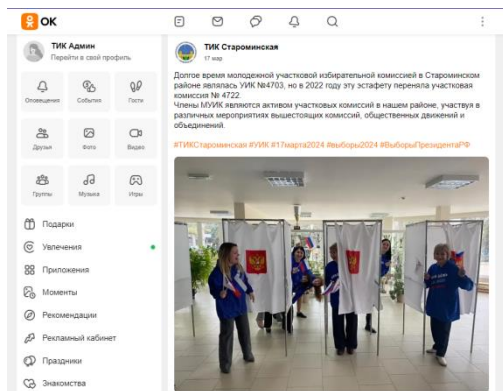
OK

ТИК Админ
Перейти в свой профиль

Оповещения
События
Гости
Друзья
Фото
Видео
Группы
Музыка
Игры

Подарки
Увлечения
Приложения
Моменты
Рекомендации
Рекламный кабинет
Праздники
Знакомства

ТИК Староминская
17 мар

Долгое время молодежной участковой избирательной комиссией в Староминском районе являлась УИК №4703, но в 2022 году эту эстафету переняла участковая комиссия № 4722.
Члены МУИК являются активом участковых комиссий в нашем районе, участвуя в различных мероприятиях вышестоящих комиссий, общественных движений и объединений.

#ТИКСтароминская #УИК #17марта2024 #выборы2024 #ВыборыПрезидентаРФ